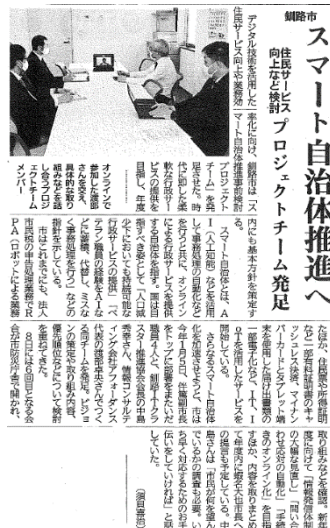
釧路市

スマート自治体推進へ

住民サービス向上など検討

プロジェクトチーム発足

デジタル技術を活用した住民サービス向上や業務効率化に向けて、釧路市は「スマート自治体推進プロジェクトチーム」を発足させた。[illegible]

オンラインで参加した蝦名市長に対し、メンバーが取り組みを説明

【釧路】釧路市は「スマート自治体推進プロジェクトチーム」を発足させた。時代に即した柔軟な行政サービスの提供を目指し、年度内にも基本方針を策定する。

スマート自治体とは、AI（人工知能）などを活用して業務効率化を図り、行政サービスの向上を目指すもの。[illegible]

市はこれまでも、RPA（ロボットによる業務自動化）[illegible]

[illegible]

（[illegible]）